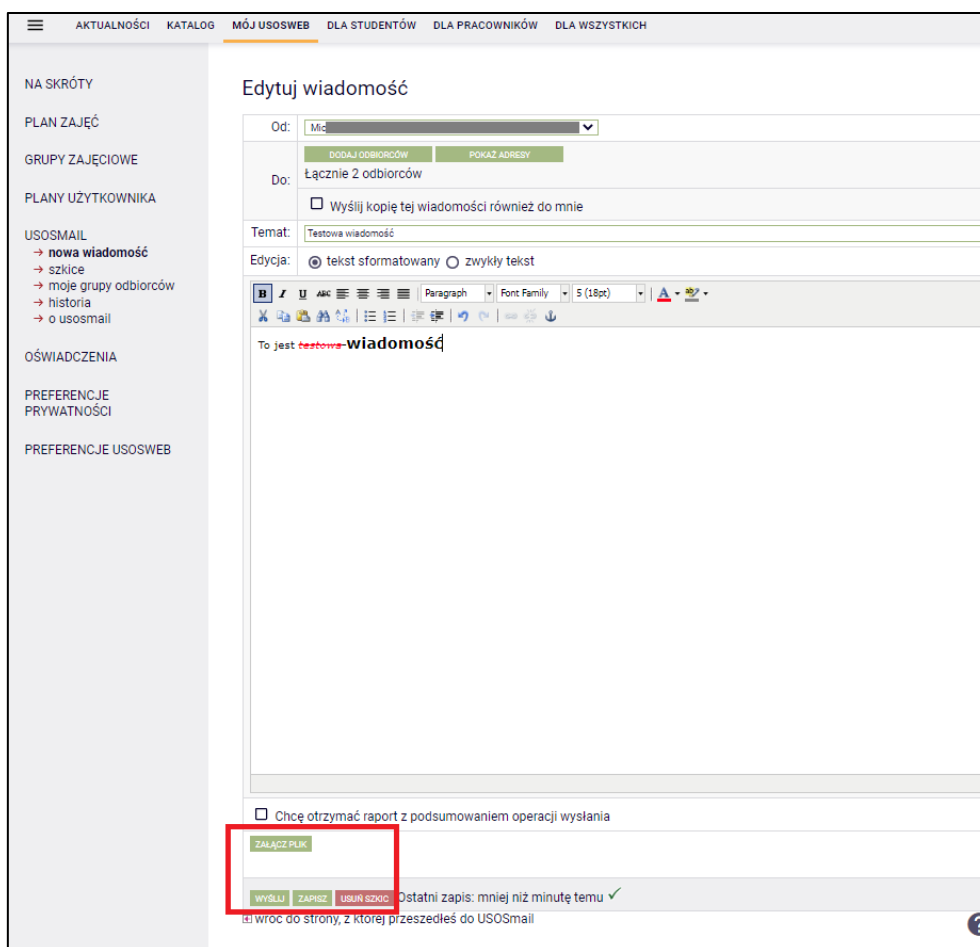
AKTUALNOŚCI KATALOG MÓJ USOSWEB DLA STUDENTÓW DLA PRACOWNIKÓW DLA WSZYSTKICH

NA SKRÓTY

PLAN ZAJĘĆ

GRUPY ZAJĘCIOWE

PLANY UŻYTKOWNIKA

USOSMAIL
→ nowa wiadomość
→ szkice
→ moje grupy odbiorców
→ historia
→ o usosmail

OŚWIADCZENIA

PREFERENCJE PRYWATNOŚCI

PREFERENCJE USOSWEB

Edytuj wiadomość

Od: Mic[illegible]

Do: DODAJ ODBIORCÓW POKAŻ ADRESY
Łącznie 2 odbiorców
Wyślij kopię tej wiadomości również do mnie

Temat: Testowa wiadomość

Edycja: tekst sformatowany zwykły tekst

B I U ABC Paragraph Font Family 5 (18pt) A

To jest testowa wiadomość

Chcę otrzymać raport z podsumowaniem operacji wysłania

ZAŁĄCZ PLIK

WYŚLIJ ZAPISZ USUŃ SZKIC Ostatni zapis: mniej niż minutę temu ✓

wróć do strony, z której przeszedłeś do USOSmail